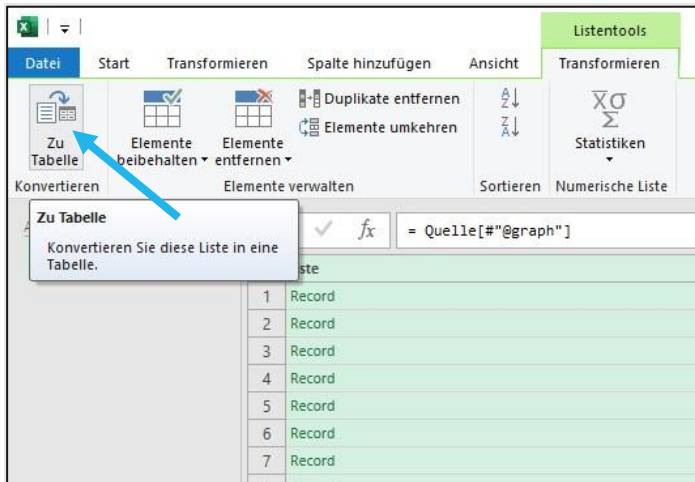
Listentools

Datei | Start | Transformieren | Spalte hinzufügen | Ansicht | Transformieren

Zu Tabelle
Konvertieren

Elemente beibehalten ▾
Elemente entfernen ▾
Duplikate entfernen
Elemente umkehren
Elemente verwalten

Sortieren

Statistiken ▾
Numerische Liste

Zu Tabelle
Konvertieren Sie diese Liste in eine Tabelle.

$f_x$ = Quelle[#"@graph"]

| | Liste |
|---|---|
| 1 | Record |
| 2 | Record |
| 3 | Record |
| 4 | Record |
| 5 | Record |
| 6 | Record |
| 7 | Record |